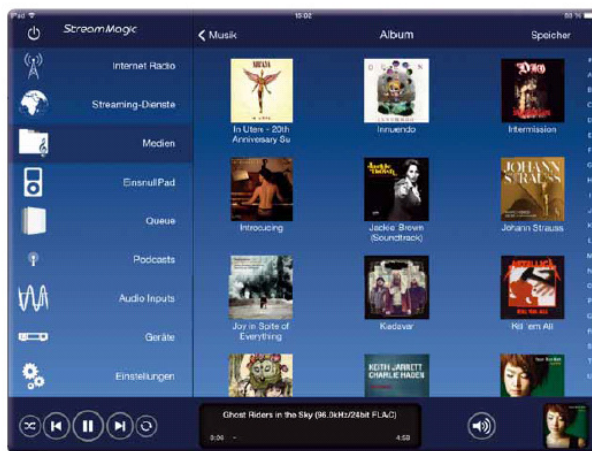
iPad
15:02
88 %
StreamMagic
Musik
Album
Speicher

Internet Radio
Streaming-Dienste
Medien
EinsnullPad
Queue
Podcasts
Audio Inputs
Geräte
Einstellungen

In Utero - 20th Anniversary Su
Innuendo
Intermission
Introducing
Jackie Brown (Soundtrack)
Johann Strauss
Joy in Spite of Everything
Kiedavar
Kill 'em All

KEITH JARRETT CHARLIE HADEN

Ghost Riders in the Sky (96.0kHz/24bit FLAC)
0:00
4:58